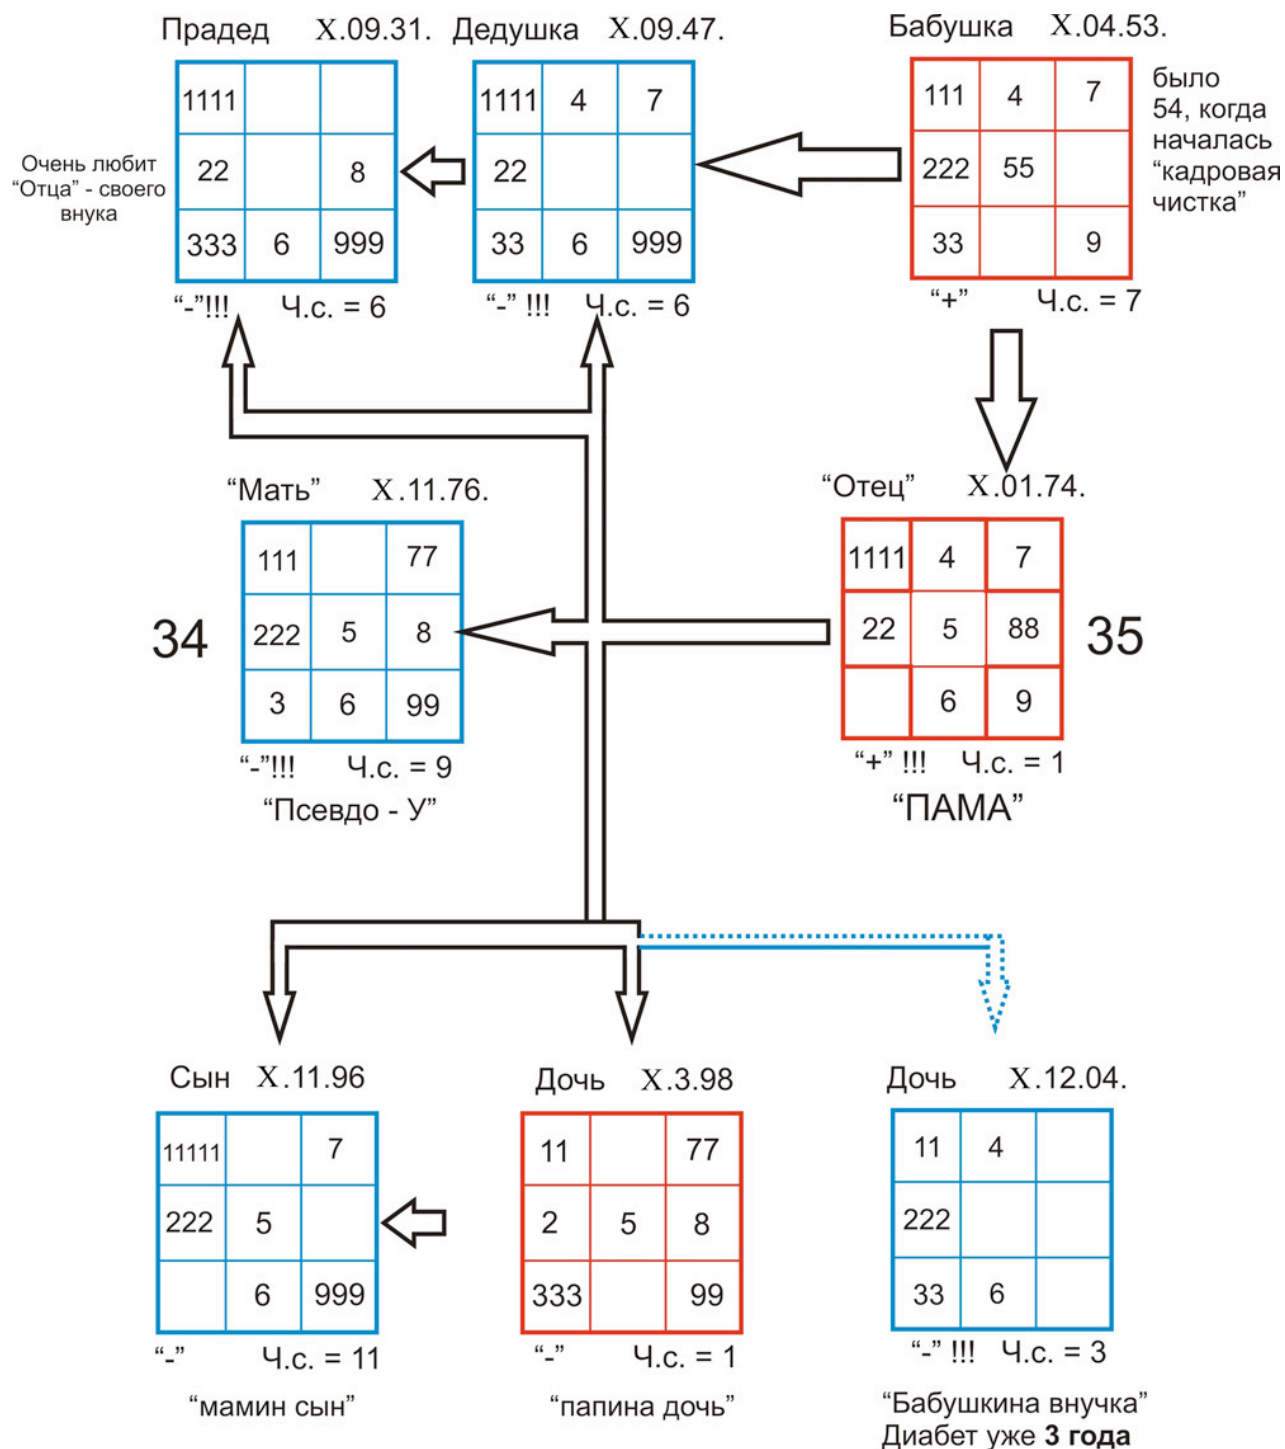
Прадед X.09.31. Дедушка X.09.47. Бабушка X.04.53.

| 1111 | | |
|---|---|---|
| 22 | | 8 |
| 333 | 6 | 999 |

Очень любит “Отца” - своего внука

“-”!!! Ч.с. = 6

| 1111 | 4 | 7 |
|---|---|---|
| 22 | | |
| 33 | 6 | 999 |

“-” !!! Ч.с. = 6

| 111 | 4 | 7 |
|---|---|---|
| 222 | 55 | |
| 33 | | 9 |

было 54, когда началась “кадровая чистка”

“+” Ч.с. = 7

“Мать” X.11.76.

34

| 111 | | 77 |
|---|---|---|
| 222 | 5 | 8 |
| 3 | 6 | 99 |

“-”!!! Ч.с. = 9

“Псевдо - У”

“Отец” X.01.74.

| 1111 | 4 | 7 |
|---|---|---|
| 22 | 5 | 88 |
| | 6 | 9 |

35

“+” !!! Ч.с. = 1

“ПАМА”

Сын X.11.96

| 11111 | | 7 |
|---|---|---|
| 222 | 5 | |
| | 6 | 999 |

“-” Ч.с. = 11

“мамин сын”

Дочь X.3.98

| 11 | | 77 |
|---|---|---|
| 2 | 5 | 8 |
| 333 | | 99 |

“-” Ч.с. = 1

“папина дочь”

Дочь X.12.04.

| 11 | 4 | |
|---|---|---|
| 222 | | |
| 33 | 6 | |

“-” !!! Ч.с. = 3

“Бабушкина внучка” Диабет уже **3 года**